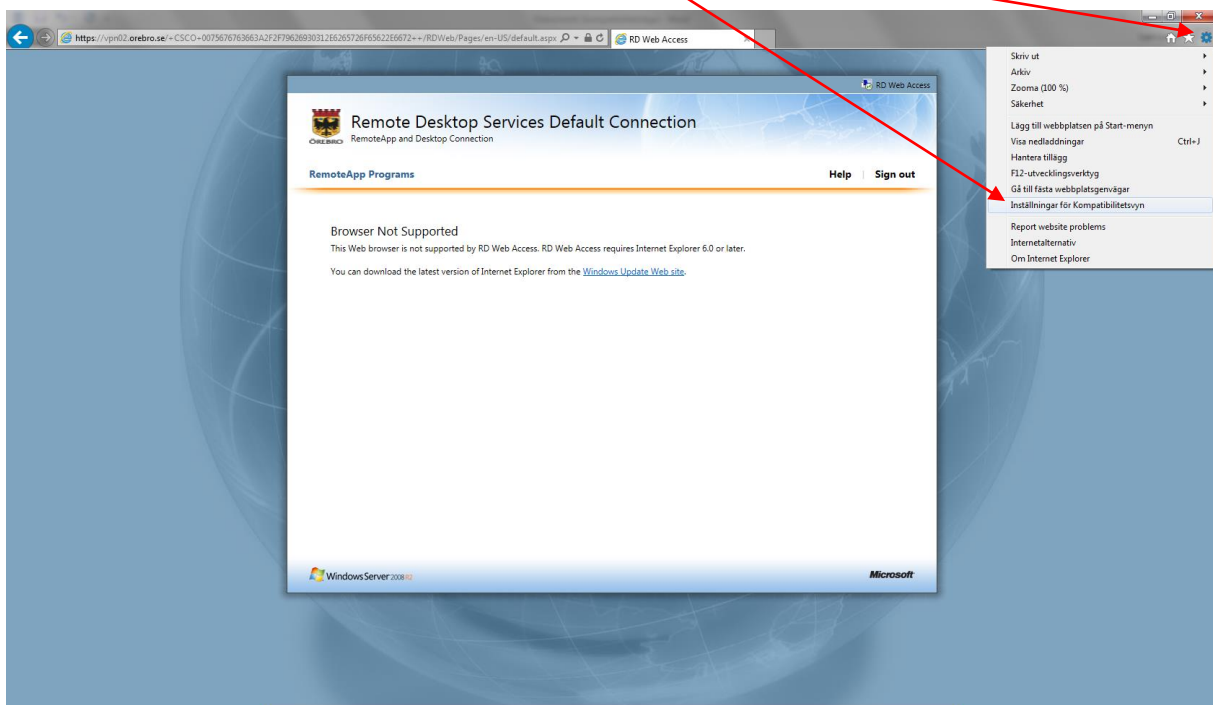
https://vpn02.orebro.se/+CSCO+0075676763663A2F2F79626930312E6265726F65622E6672++/RDWeb/Pages/en-US/default.aspx

RD Web Access

Skriv ut
Arkiv
Zooma (100 %)
Säkerhet
Lägg till webbplatsen på Start-menyn
Visa nedladdningar Ctrl+J
Hantera tillägg
F12-utvecklingsverktyg
Gå till fästa webbplatsgenvägar
Inställningar för Kompatibilitetsvyn
Report website problems
Internetalternativ
Om Internet Explorer

RD Web Access

ÖREBRO

Remote Desktop Services Default Connection
RemoteApp and Desktop Connection

RemoteApp Programs

Help | Sign out

Browser Not Supported

This Web browser is not supported by RD Web Access. RD Web Access requires Internet Explorer 6.0 or later.

You can download the latest version of Internet Explorer from the Windows Update Web site.

Windows Server 2008 R2

Microsoft